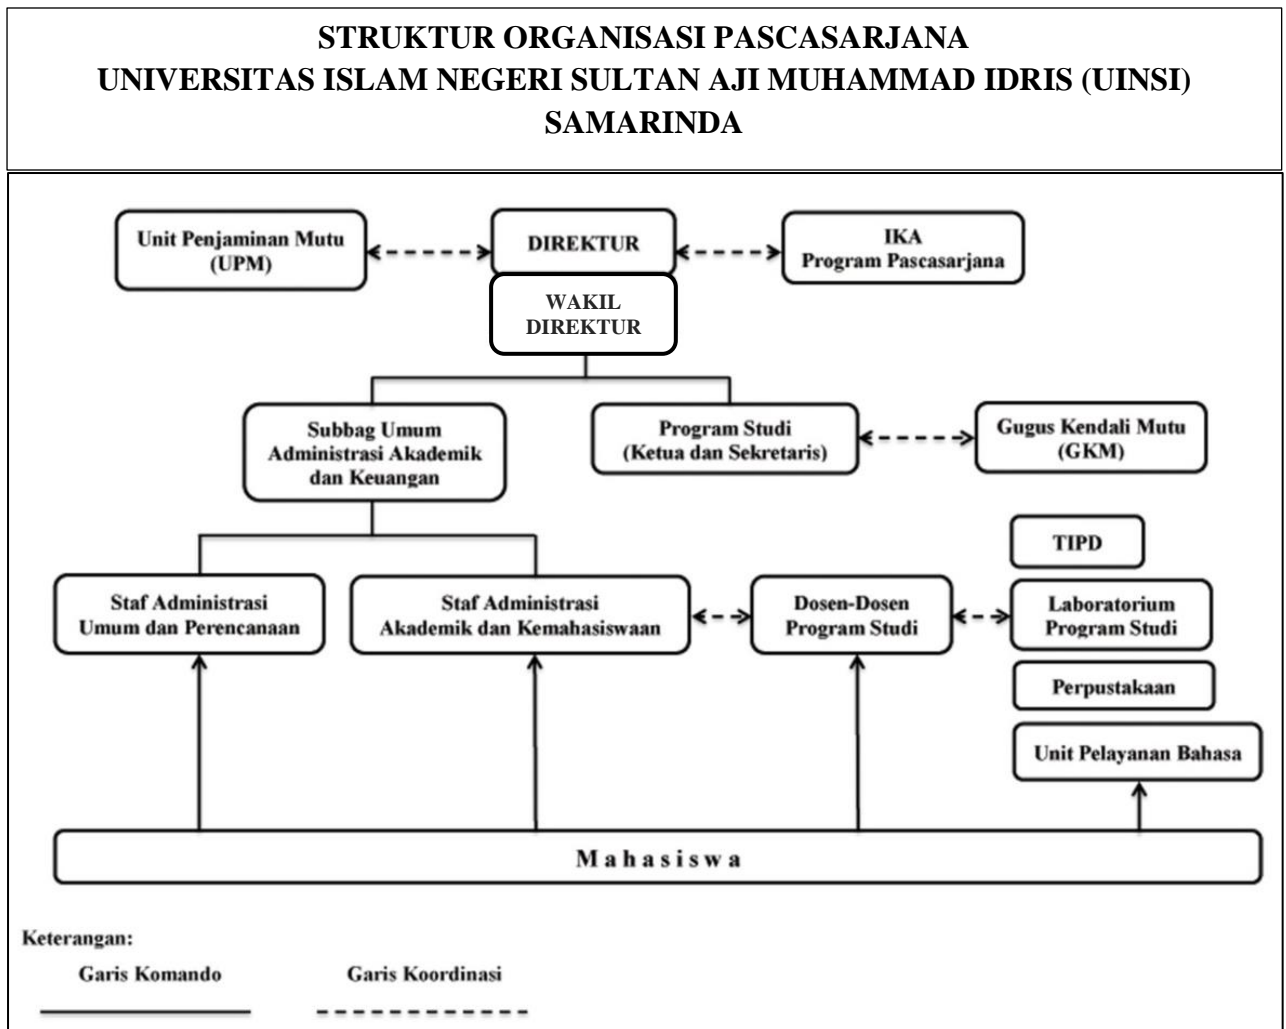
STRUKTUR ORGANISASI PASCASARJANA
UNIVERSITAS ISLAM NEGERI SULTAN AJI MUHAMMAD IDRIS (UINSI)
SAMARINDA

Unit Penjaminan Mutu (UPM)

DIREKTUR

IKA Program Pascasarjana

WAKIL DIREKTUR

Subbag Umum Administrasi Akademik dan Keuangan

Program Studi (Ketua dan Sekretaris)

Gugus Kendali Mutu (GKM)

TIPD

Staf Administrasi Umum dan Perencanaan

Staf Administrasi Akademik dan Kemahasiswaan

Dosen-Dosen Program Studi

Laboratorium Program Studi

Perpustakaan

Unit Pelayanan Bahasa

M a h a s i s w a

Keterangan:

Garis Komando

Garis Koordinasi